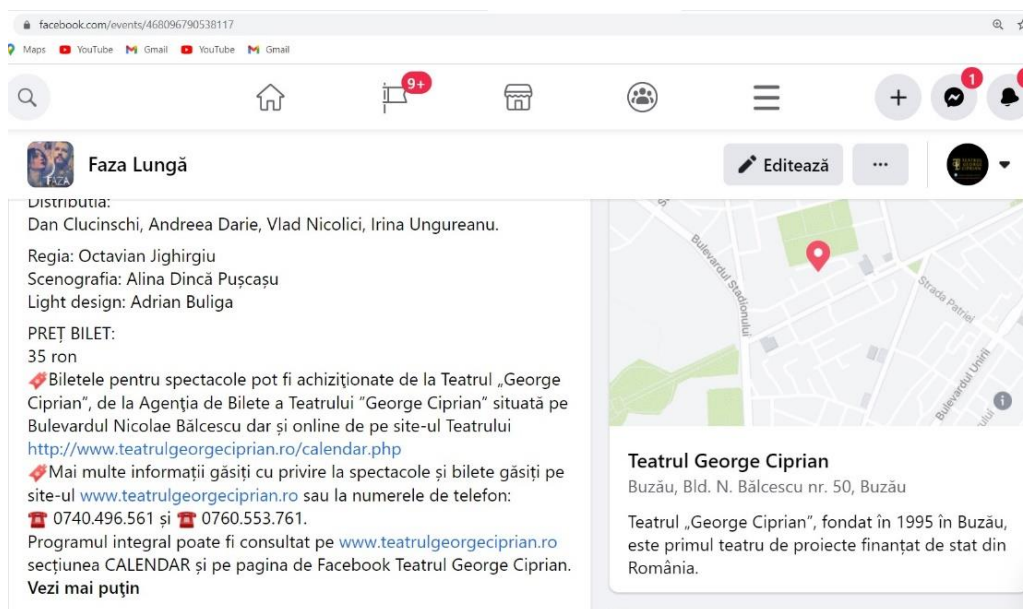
facebook.com/events/468096790538117

Maps YouTube Gmail YouTube Gmail

9+

1

Faza Lungă

FAZA

Editează

...

Distribuția:
Dan Clucinschi, Andreea Darie, Vlad Nicolici, Irina Ungureanu.

Regia: Octavian Jighirgiu
Scenografia: Alina Dincă Pușcașu
Light design: Adrian Buliga

PREȚ BILET:
35 ron
Biletele pentru spectacole pot fi achiziționate de la Teatrul „George Ciprian", de la Agenția de Bilete a Teatrului "George Ciprian" situată pe Bulevardul Nicolae Bălcescu dar și online de pe site-ul Teatrului http://www.teatrulgeorgeciprian.ro/calendar.php
Mai multe informații găsiți cu privire la spectacole și bilete găsiți pe site-ul www.teatrulgeorgeciprian.ro sau la numerele de telefon: 0740.496.561 și 0760.553.761.
Programul integral poate fi consultat pe www.teatrulgeorgeciprian.ro secțiunea CALENDAR și pe pagina de Facebook Teatrul George Ciprian.
Vezi mai puțin

Bulevardul Stadionului
Strada Patriei
Bulevardul Unirii

Teatrul George Ciprian
Buzău, Bld. N. Bălcescu nr. 50, Buzău

Teatrul „George Ciprian", fondat în 1995 în Buzău, este primul teatru de proiecte finanțat de stat din România.